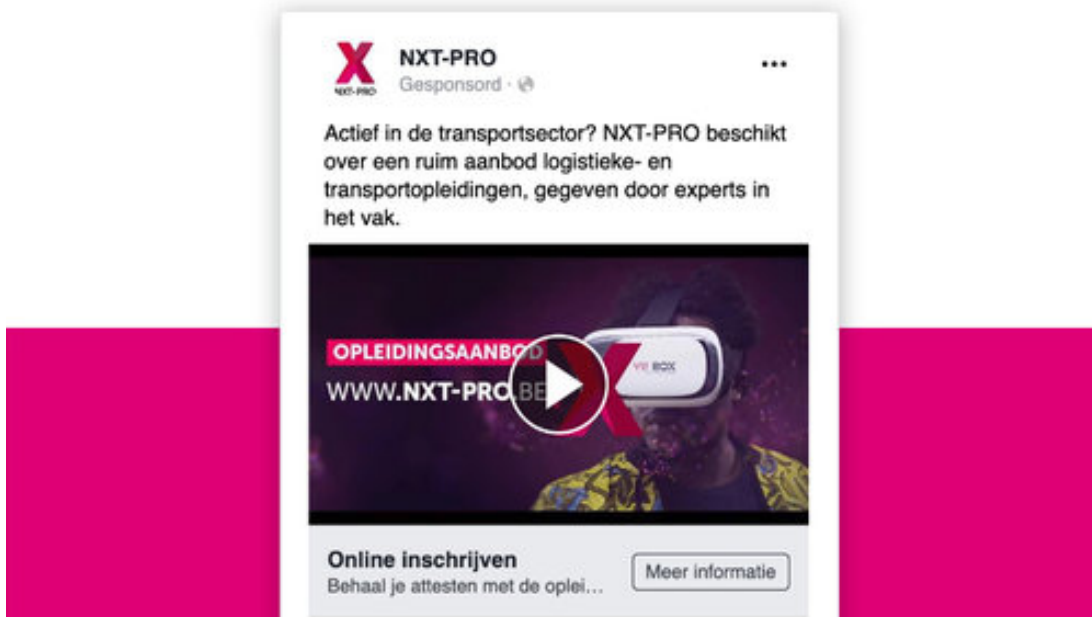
NXT-PRO
NXT-PRO
Gesponsord ·

•••

Actief in de transportsector? NXT-PRO beschikt over een ruim aanbod logistieke- en transportopleidingen, gegeven door experts in het vak.

OPLEIDINGSAANBOD
WWW.NXT-PRO.BE

VR BOX

Online inschrijven
Behaal je attesten met de oplei…

Meer informatie